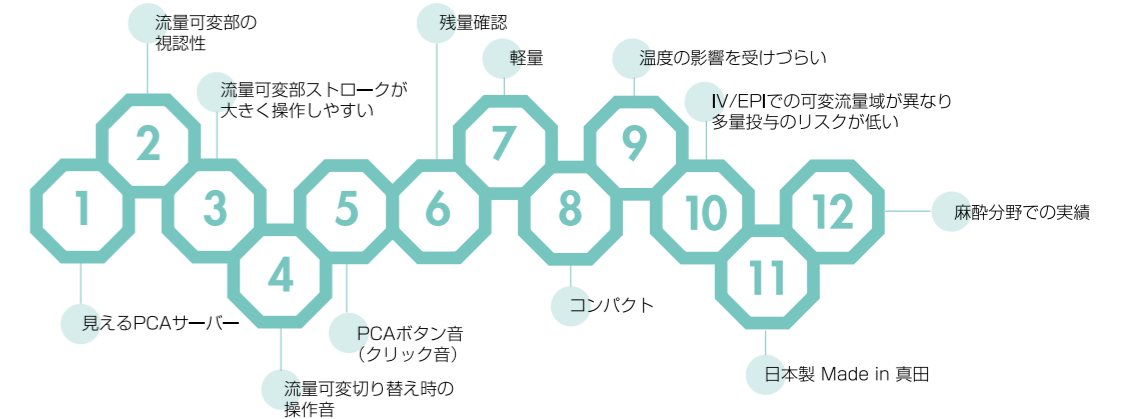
流量可変部の視認性

残量確認

軽量

温度の影響を受けづらい

流量可変部ストロークが大きく操作しやすい

IV/EPIでの可変流量域が異なり多量投与のリスクが低い

2

7

9

1

3

5

6

8

10

12

麻酔分野での実績

4

11

見えるPCAサーバー

コンパクト

PCAボタン音（クリック音）

日本製 Made in 真田

流量可変切り替え時の操作音